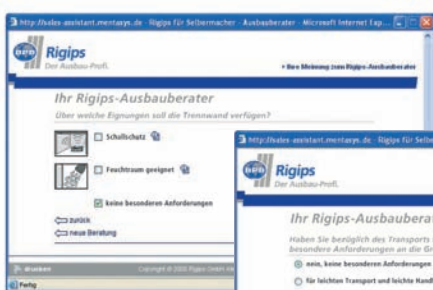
http://sales-assistant.mentasys.de - Rigips für Selbermacher - Ausbauberater - Microsoft Internet Exp...

Rigips
Der Ausbau-Profi.

» Ihre Meinung zum Rigips-Ausbauberater

Ihr Rigips-Ausbauberater
Über welche Eigungen soll die Trennwand verfügen?

Schallschutz

Feuchtraum geeignet

keine besonderen Anforderungen

zurück
neue Beratung

drucken
Copyright © 2003 Rigips GmbH. Alle

Fertig

http://sales-assistant.mentasys.de - Rigips für Selbe

Rigips
Der Ausbau-Profi.

Ihr Rigips-Ausbaubera
Haben Sie bezüglich des Transports
besondere Anforderungen an die Ge

nein, keine besonderen Anforderungen

für leichten Transport und leichte Handl